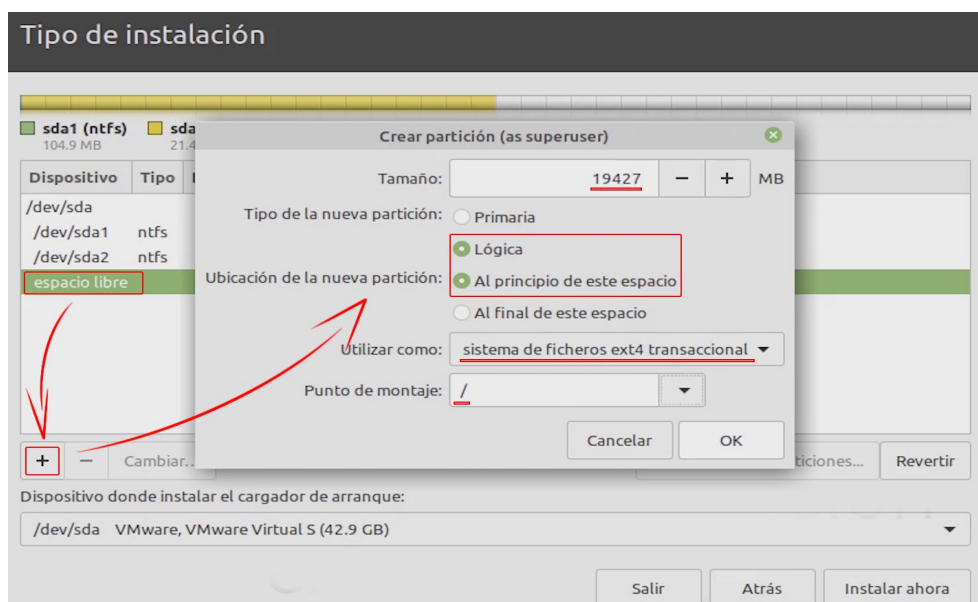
Tipo de instalación

sda1 (ntfs) 104.9 MB
sda 21.4

Dispositivo | Tipo
/dev/sda
/dev/sda1 ntfs
/dev/sda2 ntfs
espacio libre

+ − Cambiar...

ticiones... Revertir

Crear partición (as superuser)

Tamaño: 19427 − + MB

Tipo de la nueva partición: Primaria
Lógica

Ubicación de la nueva partición: Al principio de este espacio
Al final de este espacio

Utilizar como: sistema de ficheros ext4 transaccional

Punto de montaje: /

Cancelar OK

Dispositivo donde instalar el cargador de arranque:

/dev/sda VMware, VMware Virtual S (42.9 GB)

Salir Atrás Instalar ahora